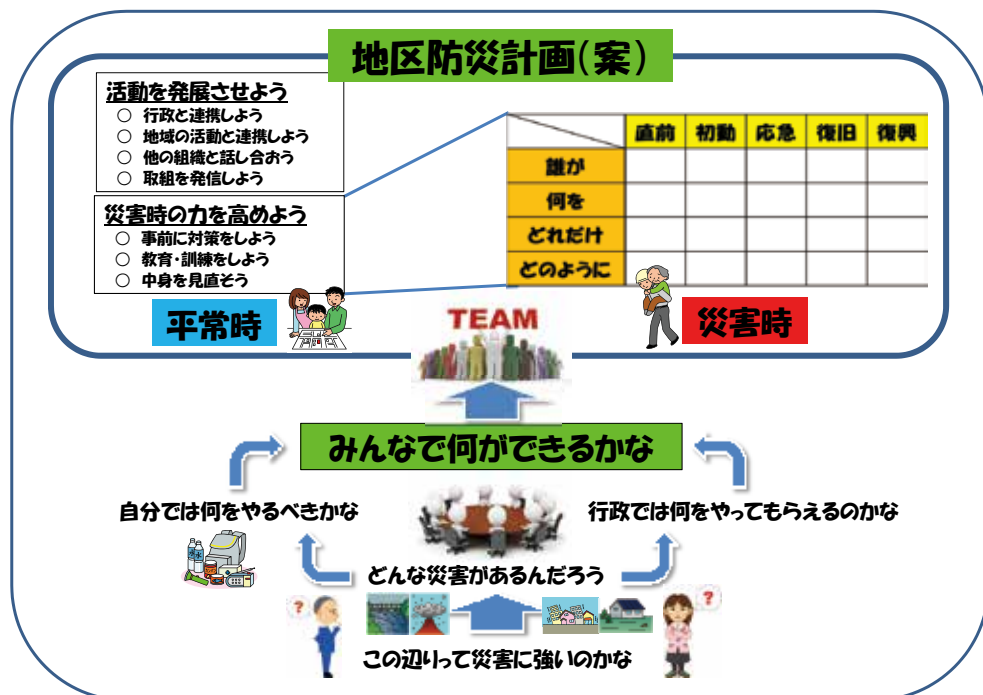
地区防災計画(案)

活動を発展させよう
○ 行政と連携しよう
○ 地域の活動と連携しよう
○ 他の組織と話し合おう
○ 取組を発信しよう

災害時の力を高めよう
○ 事前に対策をしよう
○ 教育・訓練をしよう
○ 中身を見直そう

| | 直前 | 初動 | 応急 | 復旧 | 復興 |
|---|---|---|---|---|---|
| 誰が | | | | | |
| 何を | | | | | |
| どれだけ | | | | | |
| どのように | | | | | |

平常時

災害時

TEAM

みんなで何ができるかな

自分では何をやるべきかな

行政では何をやってもらえるのかな

どんな災害があるんだろう

この辺りって災害に強いのかな

?

?